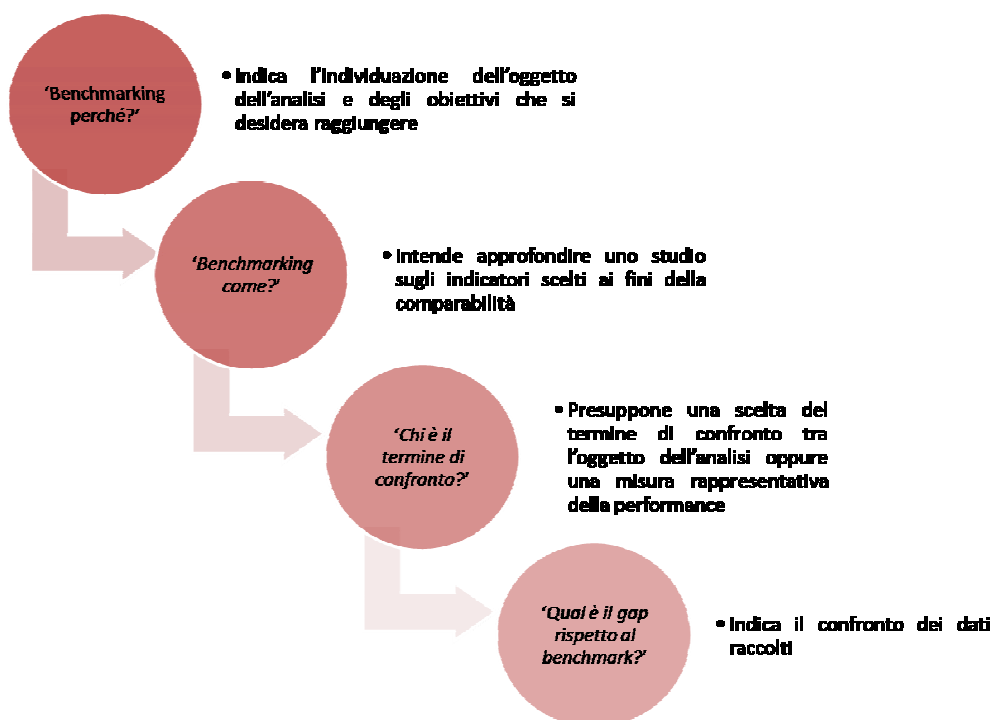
'Benchmarking perché?'

• Indica l'individuazione dell'oggetto dell'analisi e degli obiettivi che si desidera raggiungere

'Benchmarking come?'

• Intende approfondire uno studio sugli indicatori scelti ai fini della comparabilità

'Chi è il termine di confronto?'

• Presuppone una scelta del termine di confronto tra l'oggetto dell'analisi oppure una misura rappresentativa della performance

'Qual è il gap rispetto al benchmark?'

• Indica il confronto dei dati raccolti